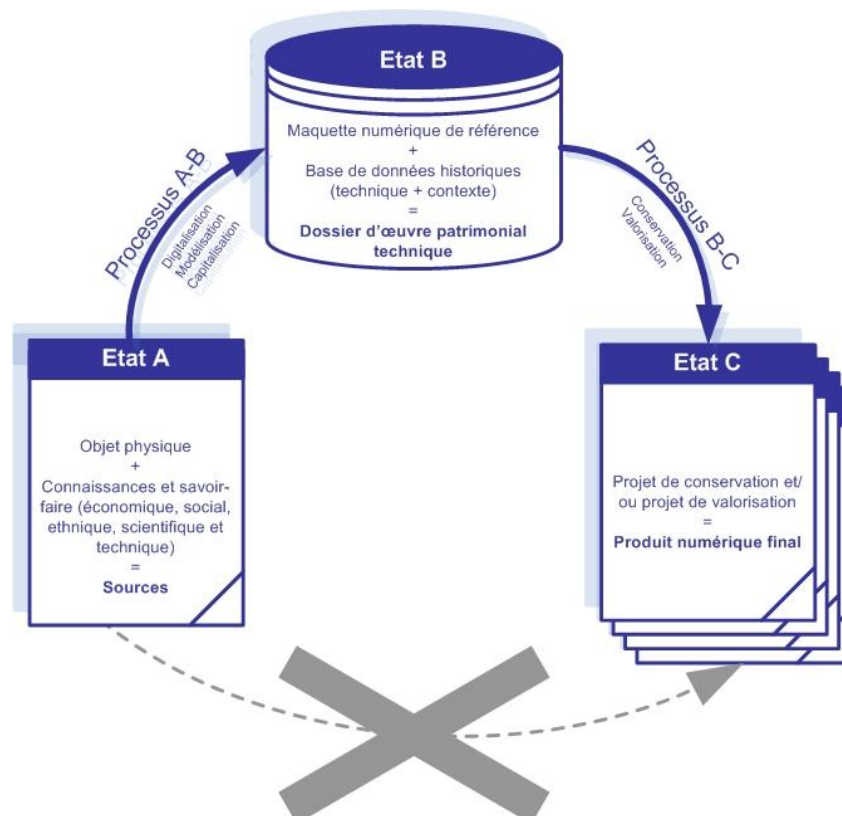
Etat B

Maquette numérique de référence
+
Base de données historiques (technique + contexte)
=
**Dossier d'œuvre patrimonial technique**

Processus A-B

Digitalisation
Modélisation
Capitalisation

Processus B-C

Conservation
Valorisation

Etat A

Objet physique
+
Connaissances et savoir-faire (économique, social, ethnique, scientifique et technique)
=
**Sources**

Etat C

Projet de conservation et/ ou projet de valorisation
=
**Produit numérique final**